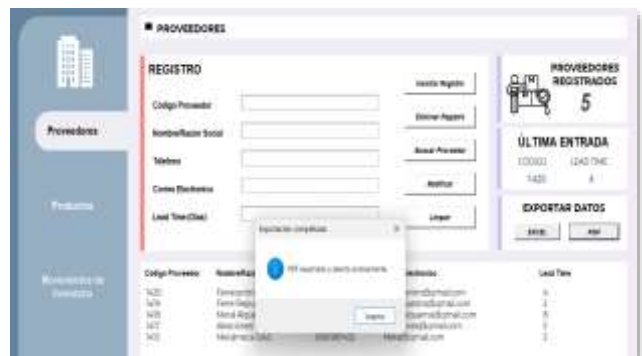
PROVEEDORES

Proveedores

Productos

Movimiento de Inventario

REGISTRO

Código Proveedor

Nombre/Razón Social

Telefono

Correo Electronico

Lead Time (Dias)

Insertar Registro

Eliminar Registro

Buscar Proveedor

Modificar

Limpiar

PROVEEDORES REGISTRADOS

5

ÚLTIMA ENTRADA

CÓDIGO

LEAD TIME

1420

4

EXPORTAR DATOS

EXCEL

PDF

Exportación completada

PDF exportado y abierto correctamente.

Aceptar

Código Proveedor

Nombre/Razón

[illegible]

Electronico

Lead Time

1420

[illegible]

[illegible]

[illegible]

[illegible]

Ferreteria

Ferre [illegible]

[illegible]

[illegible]

Herramienta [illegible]

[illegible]@gmail.com

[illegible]@gmail.com

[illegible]@gmail.com

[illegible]@gmail.com

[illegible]@gmail.com

4

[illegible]

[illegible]

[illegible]

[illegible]